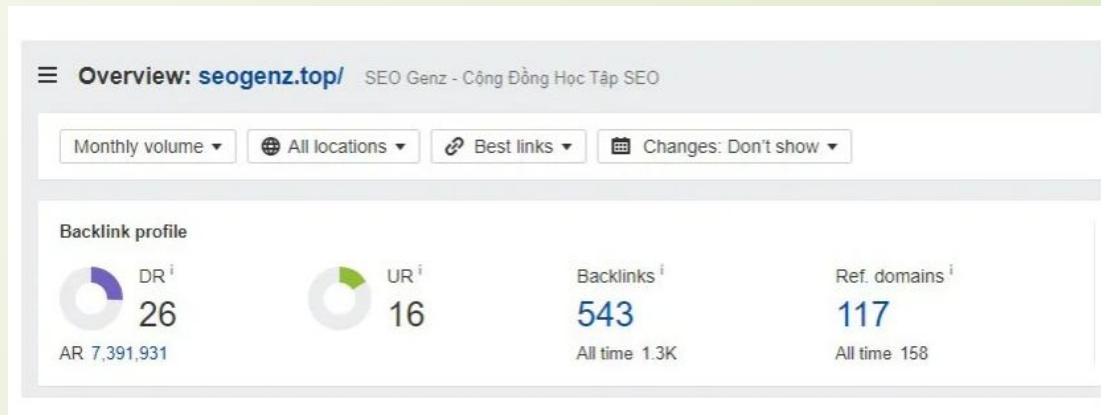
Overview: seogenz.top/ SEO Genz - Cộng Đồng Học Tập SEO

Monthly volume ▾ All locations ▾ Best links ▾ Changes: Don't show ▾

Backlink profile

DR i
26
AR 7,391,931

UR i
16

Backlinks i
543
All time 1.3K

Ref. domains i
117
All time 158